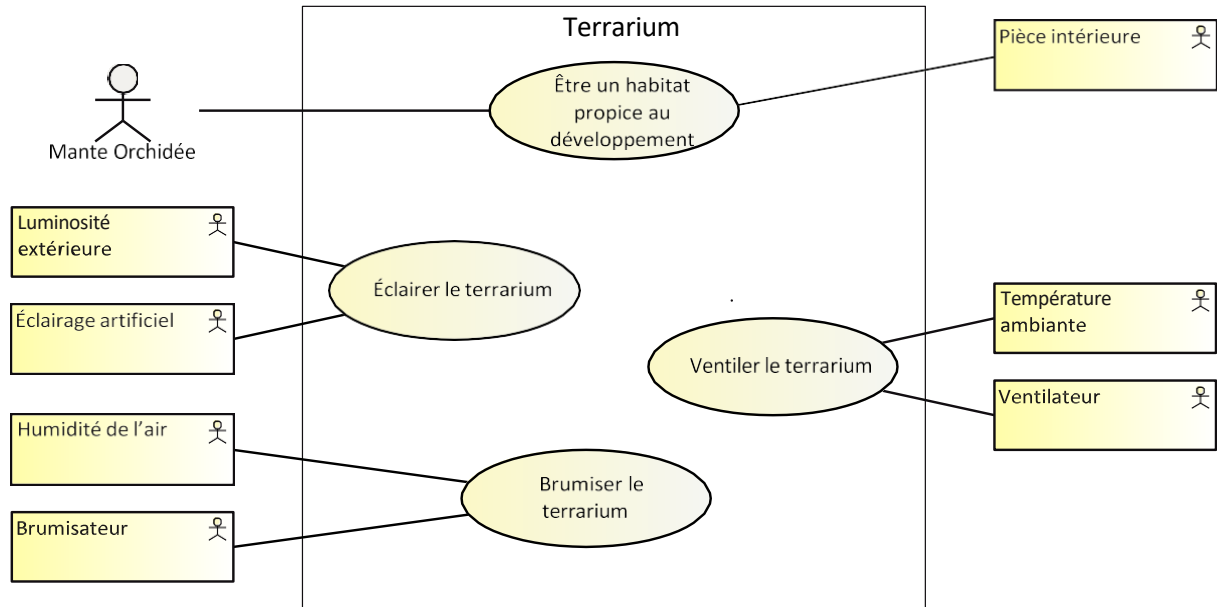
Terrarium

Mante Orchidée

Être un habitat propice au développement

Pièce intérieure

Luminosité extérieure

Éclairer le terrarium

Éclairage artificiel

Température ambiante

Ventiler le terrarium

Ventilateur

Humidité de l'air

Brumiser le terrarium

Brumisateur